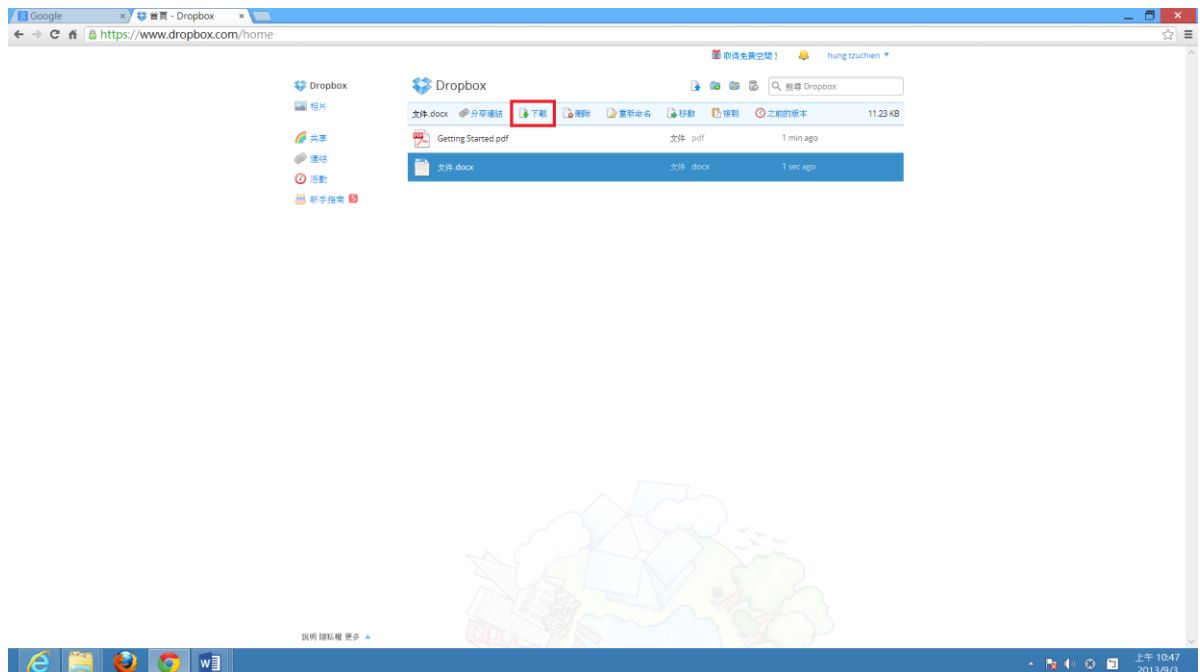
Google ×
首頁 - Dropbox ×
https://www.dropbox.com/home

取得免費空間！ hung tzuchien ▼

Dropbox
相片
共享
連結
活動
新手指南 5

Dropbox
搜尋 Dropbox

文件.docx 分享連結 下載 刪除 重新命名 移動 複製 之前的版本 11.23 KB

Getting Started.pdf 文件 pdf 1 min ago
文件.docx 文件 docx 1 sec ago

說明 隱私權 更多 ▲

上午 10:47
2013/9/3